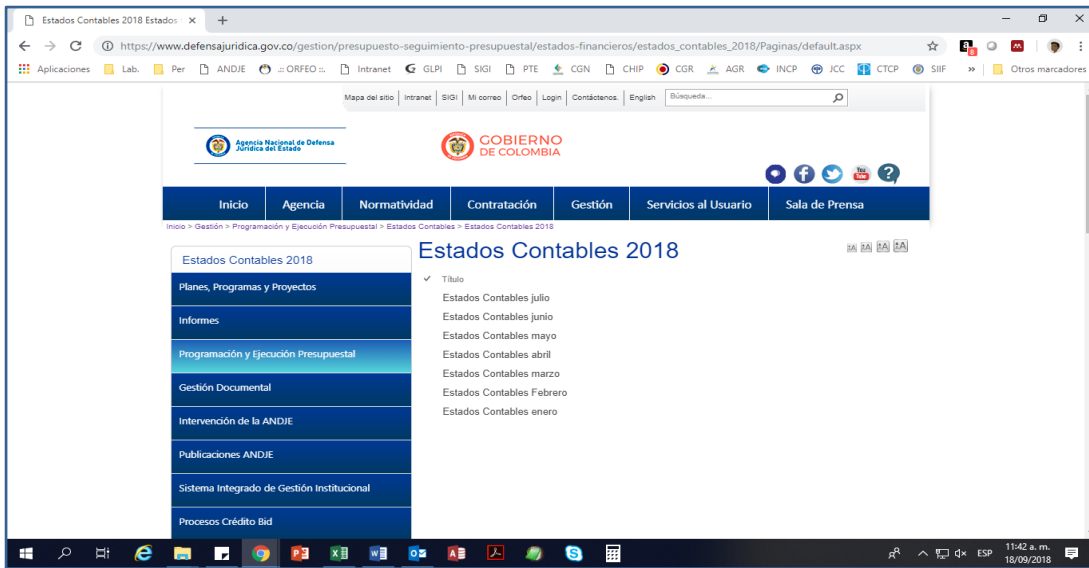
Estados Contables 2018 Estados ×  +

https://www.defensajuridica.gov.co/gestion/presupuesto-seguimiento-presupuestal/estados-financieros/estados_contables_2018/Paginas/default.aspx

Aplicaciones  Lab.  Per  ANDJE  :: ORFEO ::  Intranet  GLPI  SIGI  PTE  CGN  CHIP  CGR  AGR  INCP  JCC  CTCP  SIIF  »  Otros marcadores

Mapa del sitio | Intranet | SIGI | Mi correo | Orfeo | Login | Contáctenos. | English  Búsqueda...

Agencia Nacional de Defensa Jurídica del Estado

GOBIERNO DE COLOMBIA

Inicio  Agencia  Normatividad  Contratación  Gestión  Servicios al Usuario  Sala de Prensa

Inicio > Gestión > Programación y Ejecución Presupuestal > Estados Contables > Estados Contables 2018

Estados Contables 2018

Planes, Programas y Proyectos

Informes

Programación y Ejecución Presupuestal

Gestión Documental

Intervención de la ANDJE

Publicaciones ANDJE

Sistema Integrado de Gestión Institucional

Procesos Crédito Bid

Estados Contables 2018

Título

Estados Contables julio

Estados Contables junio

Estados Contables mayo

Estados Contables abril

Estados Contables marzo

Estados Contables Febrero

Estados Contables enero

ESP  11:42 a. m.  18/09/2018